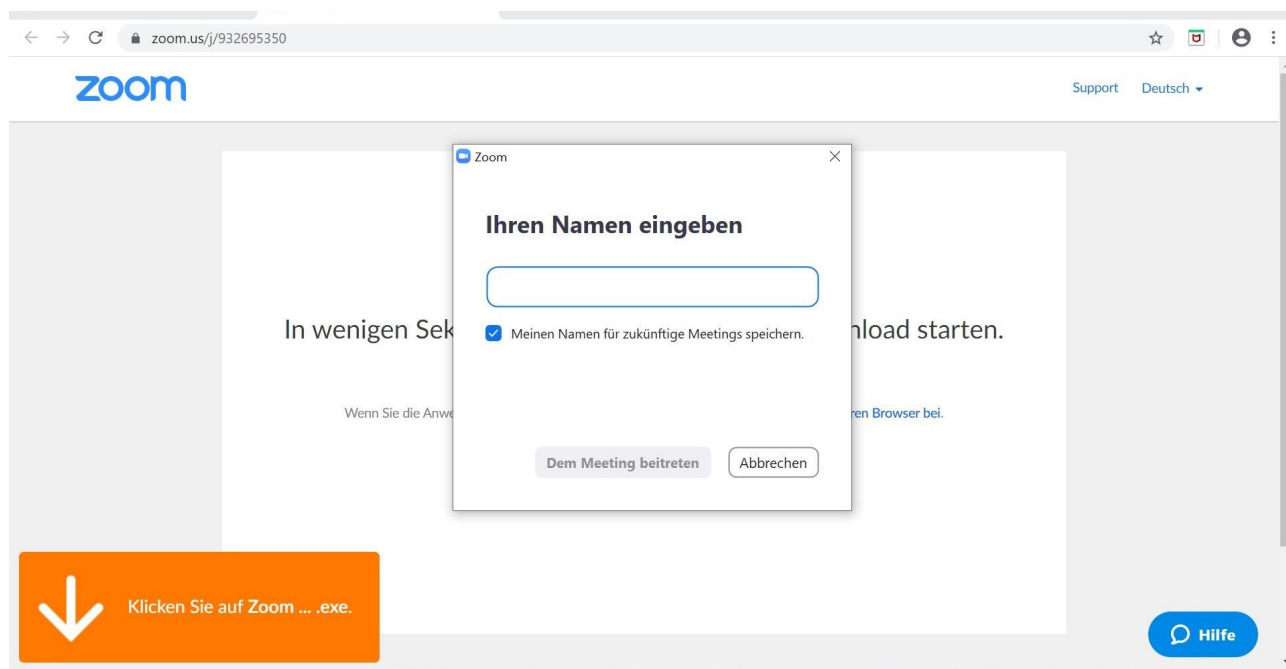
zoom.us/j/932695350

zoom

Support Deutsch

Zoom

Ihren Namen eingeben

Meinen Namen für zukünftige Meetings speichern.

Dem Meeting beitreten

Abbrechen

In wenigen Sek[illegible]nload starten.

Wenn Sie die Anwe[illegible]ren Browser bei.

Klicken Sie auf Zoom ... .exe.

Hilfe